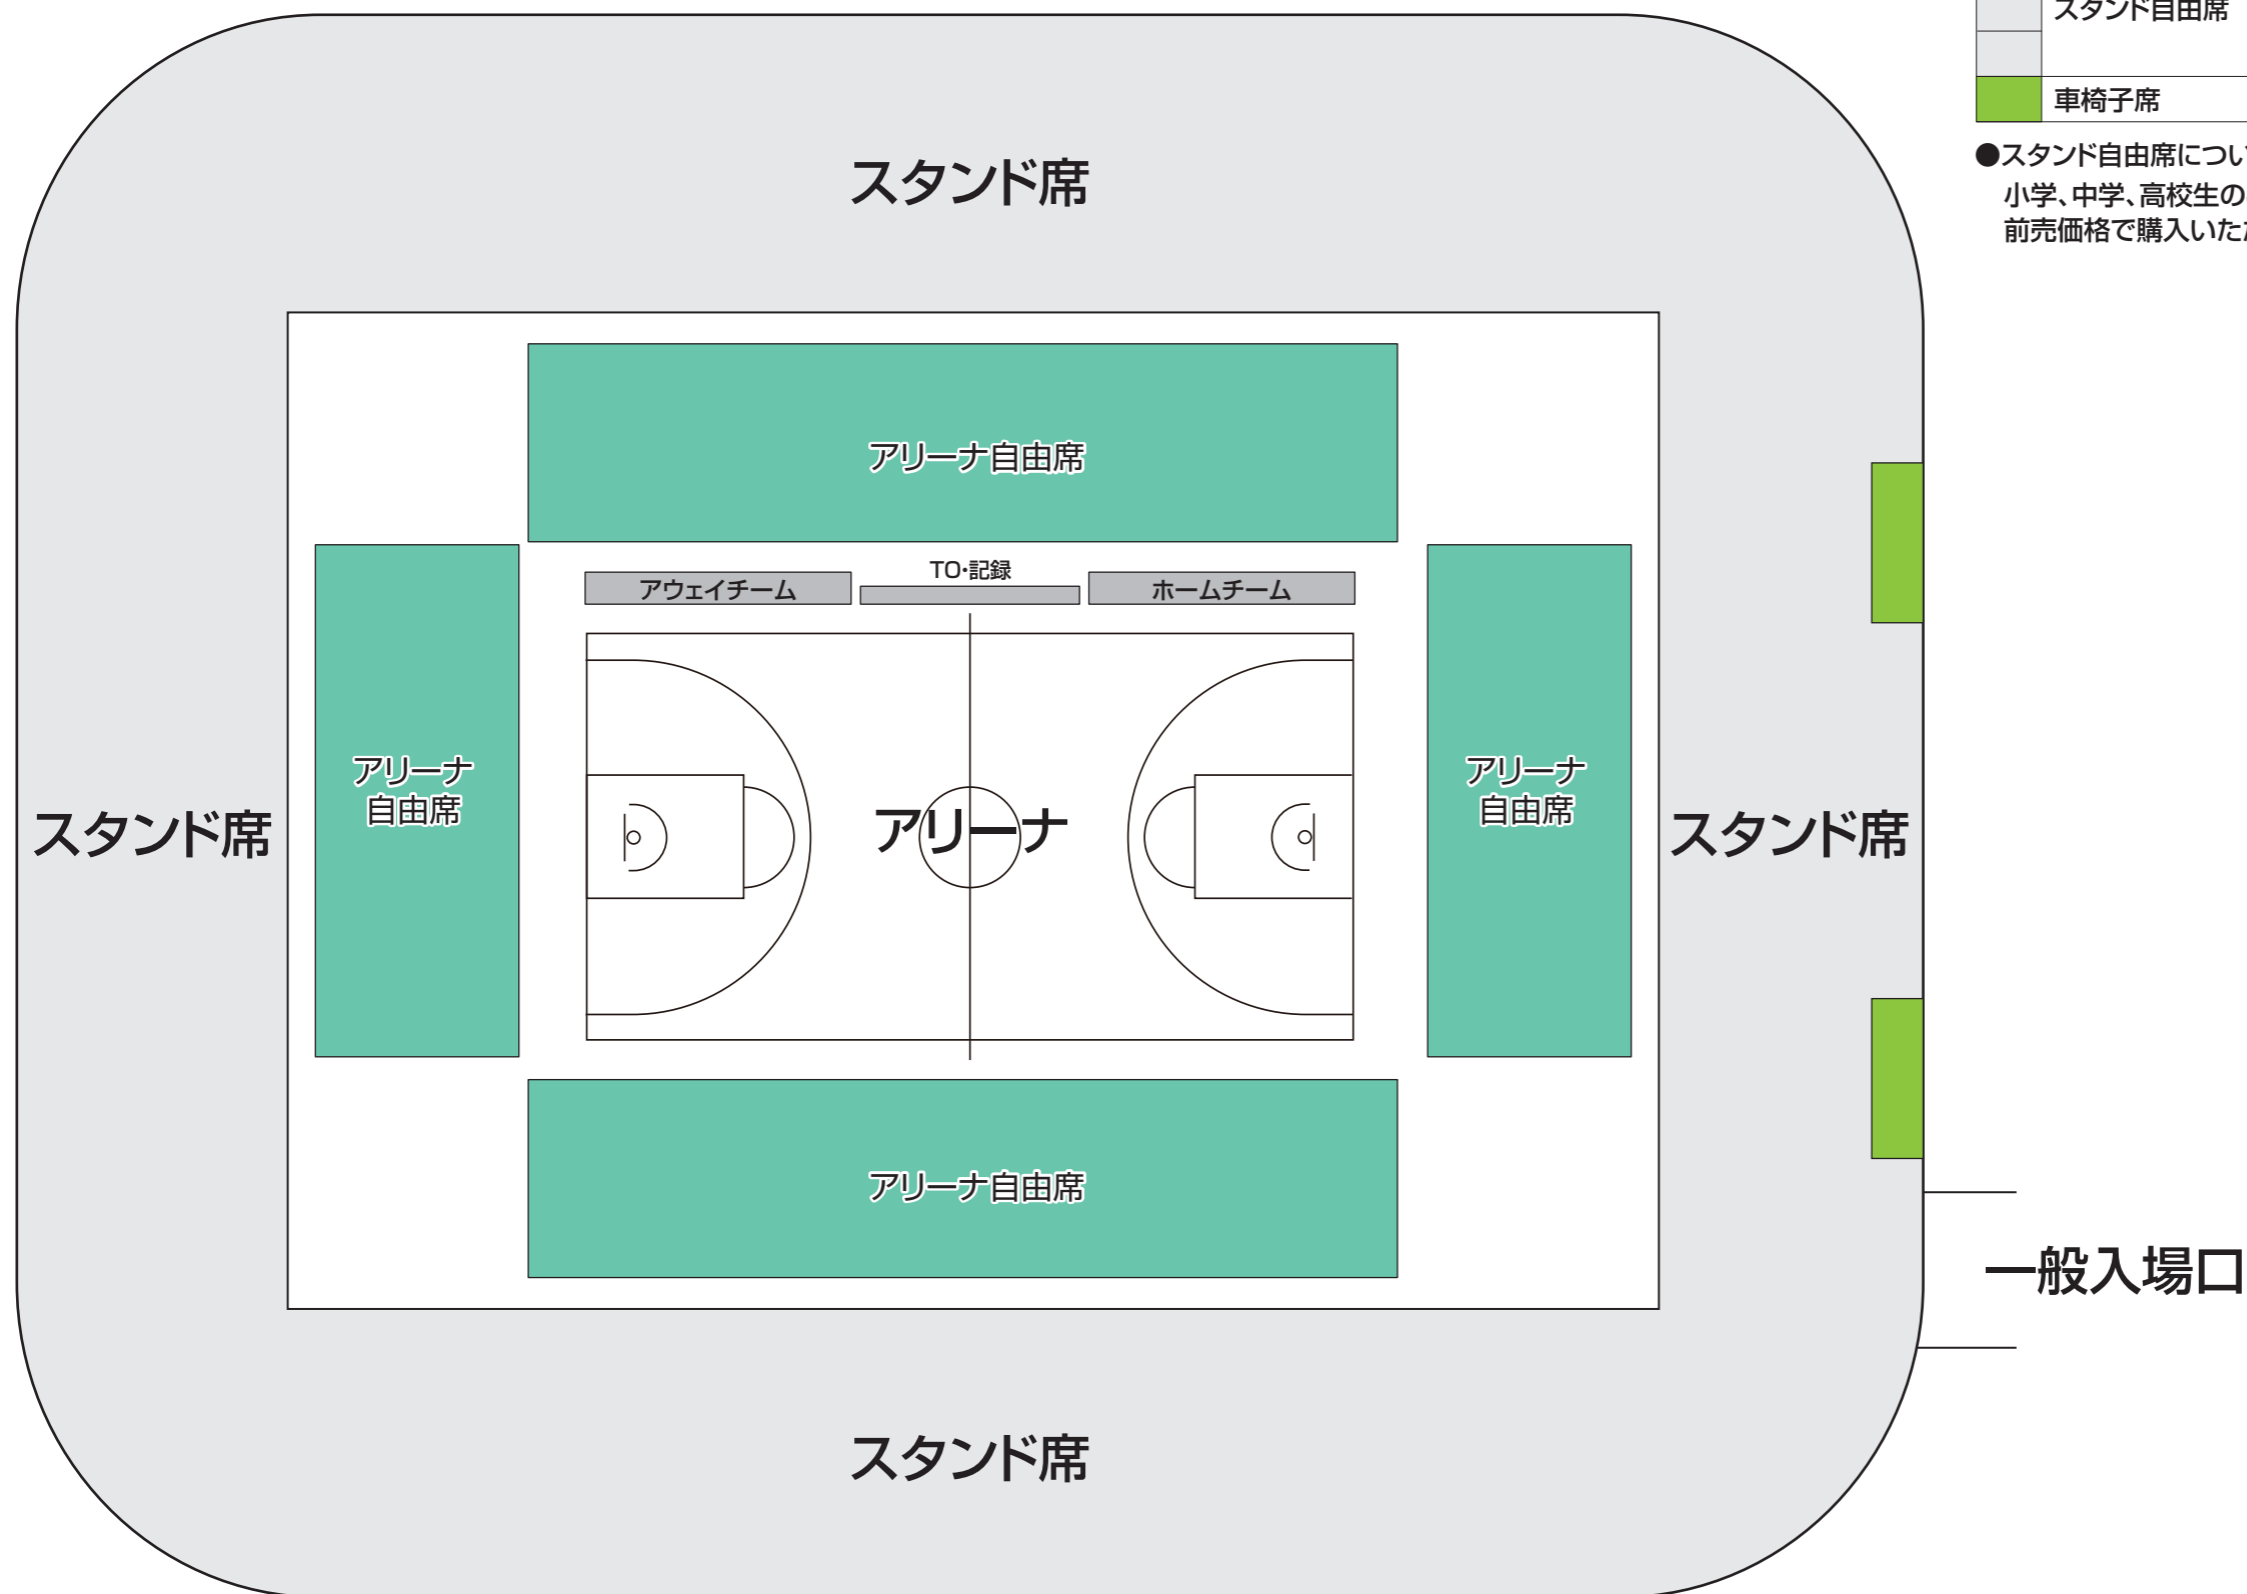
スタンド自由席

車椅子席

●スタンド自由席につい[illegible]
小学、中学、高校生の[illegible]
前売価格で購入いた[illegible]

スタンド席

アリーナ自由席

アウェイチーム

TO·記録

ホームチーム

アリーナ
自由席

スタンド席

アリーナ

アリーナ
自由席

スタンド席

アリーナ自由席

一般入場口

スタンド席